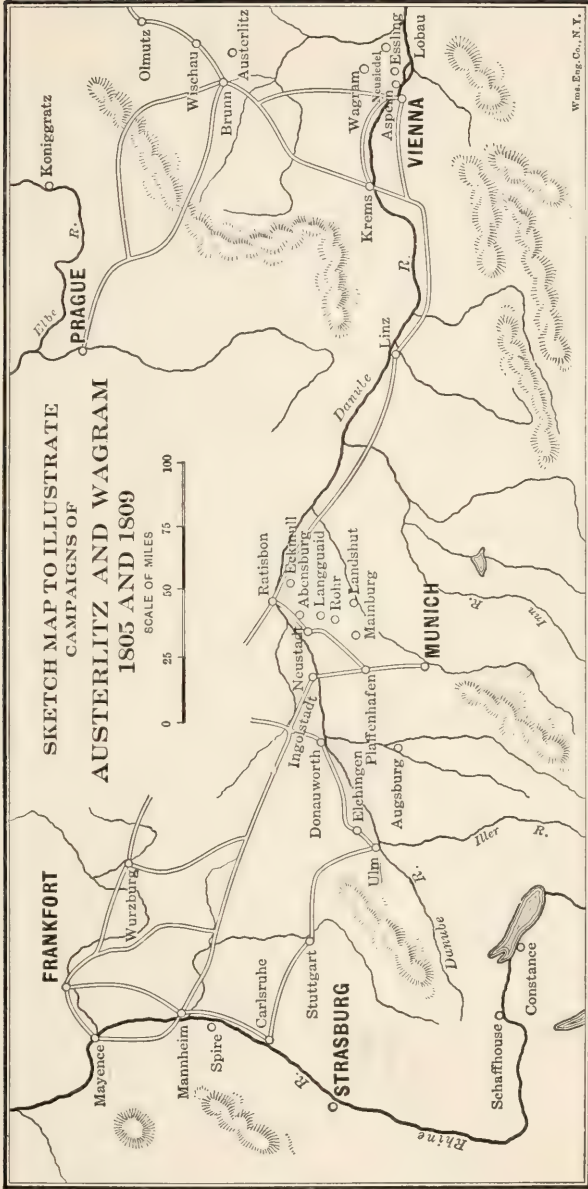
SKETCH MAP TO ILLUSTRATE
CAMPAIGNS OF
AUSTERLITZ AND WAGRAM
1805 AND 1809

SCALE OF MILES
0 25 50 75 100

FRANKFORT
Mayence
Mannheim
Spire
Carlsruhe
STRASBURG
Stuttgart
Wurzburg
Schaffhouse
Constance
Rhine
R.
Ulm
Elchingen
Donauworth
Augsburg
Iller
R.
Danube
R.
Ingolstadt
Pfaffenhafen
Neustadt
Ratisbon
Eckmull
Abensburg
Langguaid
Rohr
Landshut
Mainburg
MUNICH
Inn
R.
Danube
R.
Linz
PRAGUE
Elbe
R.
Konniggratz
Krems
VIENNA
Wagram
Neusiedel
Aspern
Essling
Lobau
Brunn
Wischau
Olmutz
Austerlitz

Wms. Eng. Co., N.Y.